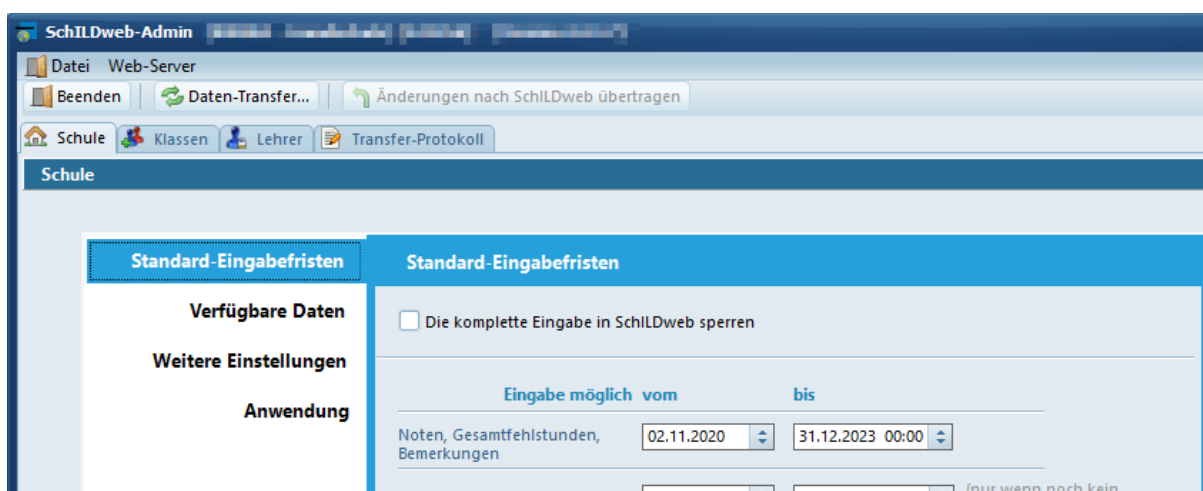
SchILDweb-Admin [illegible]

Datei Web-Server

Beenden | Daten-Transfer... | Änderungen nach SchILDweb übertragen

Schule | Klassen | Lehrer | Transfer-Protokoll

Schule

Standard-Eingabefristen

Verfügbare Daten

Weitere Einstellungen

Anwendung

Standard-Eingabefristen

Die komplette Eingabe in SchILDweb sperren

Eingabe möglich vom bis

Noten, Gesamtfehlstunden, Bemerkungen 02.11.2020 31.12.2023 00:00

(nur wenn noch kein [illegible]